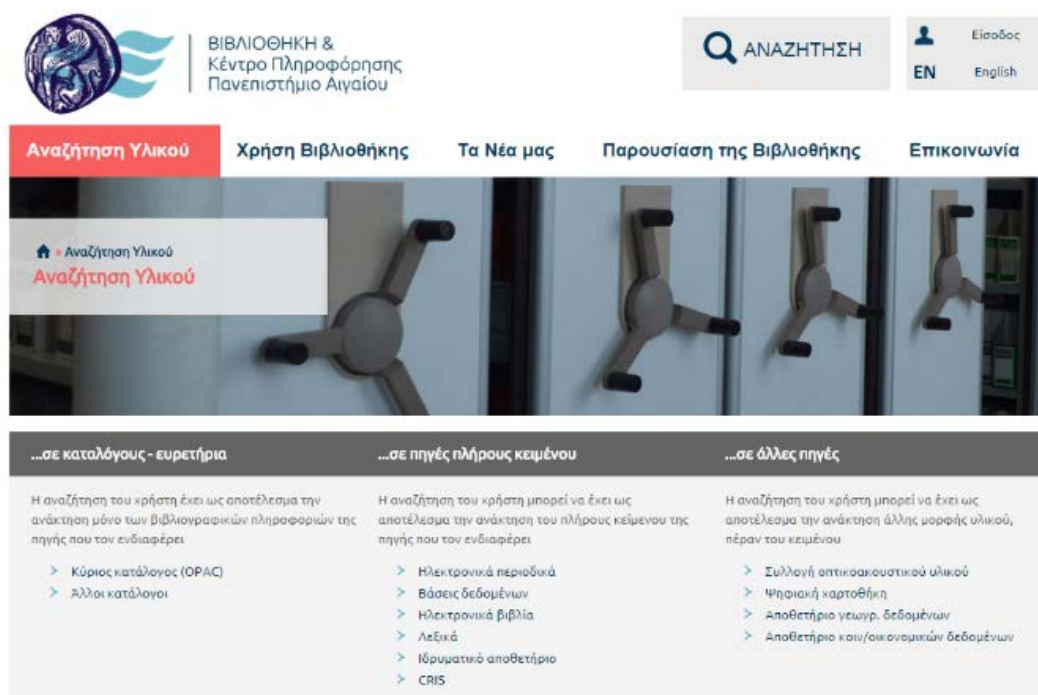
ΒΙΒΛΙΟΘΗΚΗ &
Κέντρο Πληροφόρησης
Πανεπιστήμιο Αιγαίου

ΑΝΑΖΗΤΗΣΗ

Είσοδος
EN English

Αναζήτηση Υλικού
Χρήση Βιβλιοθήκης
Τα Νέα μας
Παρουσίαση της Βιβλιοθήκης
Επικοινωνία

» Αναζήτηση Υλικού
Αναζήτηση Υλικού

...σε καταλόγους - ευρετήρια

Η αναζήτηση του χρήστη έχει ως αποτέλεσμα την ανάκτηση μόνο των βιβλιογραφικών πληροφοριών της πηγής που τον ενδιαφέρει

Κύριος κατάλογος (OPAC)
Άλλοι κατάλογοι

...σε πηγές πλήρους κειμένου

Η αναζήτηση του χρήστη μπορεί να έχει ως αποτέλεσμα την ανάκτηση του πλήρους κειμένου της πηγής που τον ενδιαφέρει

Ηλεκτρονικά περιοδικά
Βάσεις δεδομένων
Ηλεκτρονικά βιβλία
Λεξικά
Ιδρυματικό αποθετήριο
CRIS

...σε άλλες πηγές

Η αναζήτηση του χρήστη μπορεί να έχει ως αποτέλεσμα την ανάκτηση άλλης μορφής υλικού, πέραν του κειμένου

Συλλογή οπτικοακουστικού υλικού
Ψηφιακή χαρτοθήκη
Αποθετήριο γεωγρ. δεδομένων
Αποθετήριο κοιν/οικονομικών δεδομένων